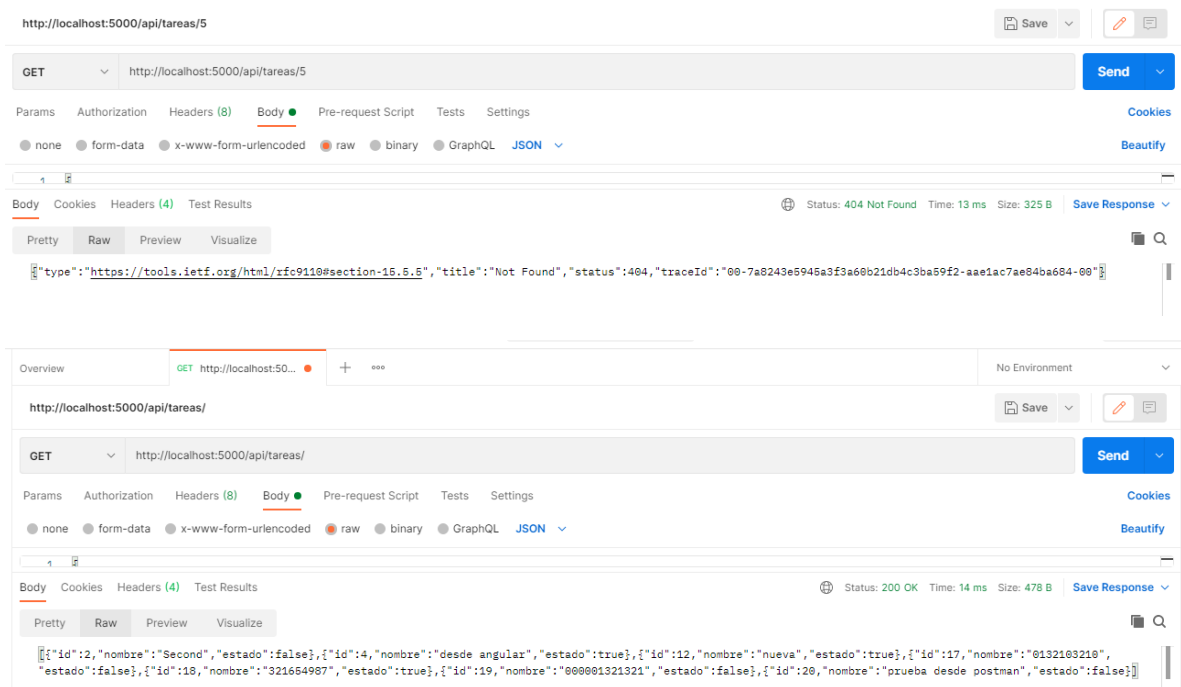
http://localhost:5000/api/tareas/5

Save

GET http://localhost:5000/api/tareas/5

Send

Params Authorization Headers (8) Body Pre-request Script Tests Settings

Cookies

none form-data x-www-form-urlencoded raw binary GraphQL JSON

Beautify

1

Body Cookies Headers (4) Test Results

Status: 404 Not Found Time: 13 ms Size: 325 B Save Response

Pretty Raw Preview Visualize

{"type":"https://tools.ietf.org/html/rfc9110#section-15.5.5","title":"Not Found","status":404,"traceId":"00-7a8243e5945a3f3a60b21db4c3ba59f2-aae1ac7ae84ba684-00"}

Overview GET http://localhost:50... + ooo No Environment

http://localhost:5000/api/tareas/

Save

GET http://localhost:5000/api/tareas/

Send

Params Authorization Headers (8) Body Pre-request Script Tests Settings

Cookies

none form-data x-www-form-urlencoded raw binary GraphQL JSON

Beautify

1

Body Cookies Headers (4) Test Results

Status: 200 OK Time: 14 ms Size: 478 B Save Response

Pretty Raw Preview Visualize

[{"id":2,"nombre":"Second","estado":false},{"id":4,"nombre":"desde angular","estado":true},{"id":12,"nombre":"nueva","estado":true},{"id":17,"nombre":"0132103210","estado":false},{"id":18,"nombre":"321654987","estado":true},{"id":19,"nombre":"000001321321","estado":false},{"id":20,"nombre":"prueba desde postman","estado":false}]